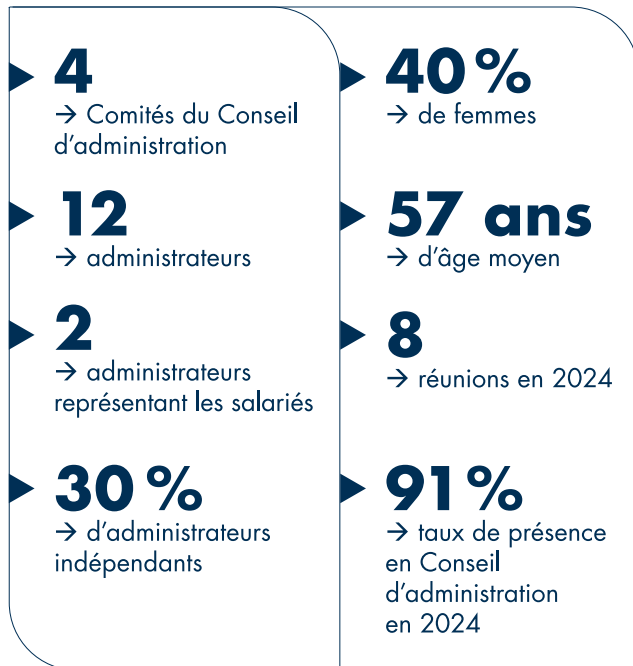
4
→ Comités du Conseil d’administration

12
→ administrateurs

2
→ administrateurs représentant les salariés

30 %
→ d’administrateurs indépendants

40 %
→ de femmes

57 ans
→ d’âge moyen

8
→ réunions en 2024

91 %
→ taux de présence en Conseil d’administration en 2024